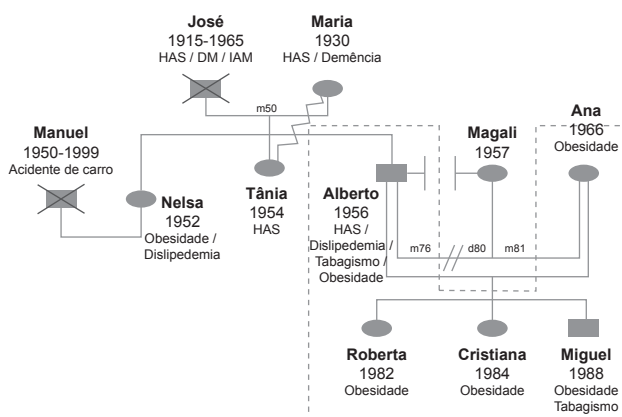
José
1915-1965
HAS / DM / IAM

Maria
1930
HAS / Demência

m50

Manuel
1950-1999
Acidente de carro

Nelsa
1952
Obesidade / Dislipidemia

Tânia
1954
HAS

Alberto
1956
HAS / Dislipedemia / Tabagismo / Obesidade

Magali
1957

Ana
1966
Obesidade

m76

d80

m81

Roberta
1982
Obesidade

Cristiana
1984
Obesidade

Miguel
1988
Obesidade
Tabagismo